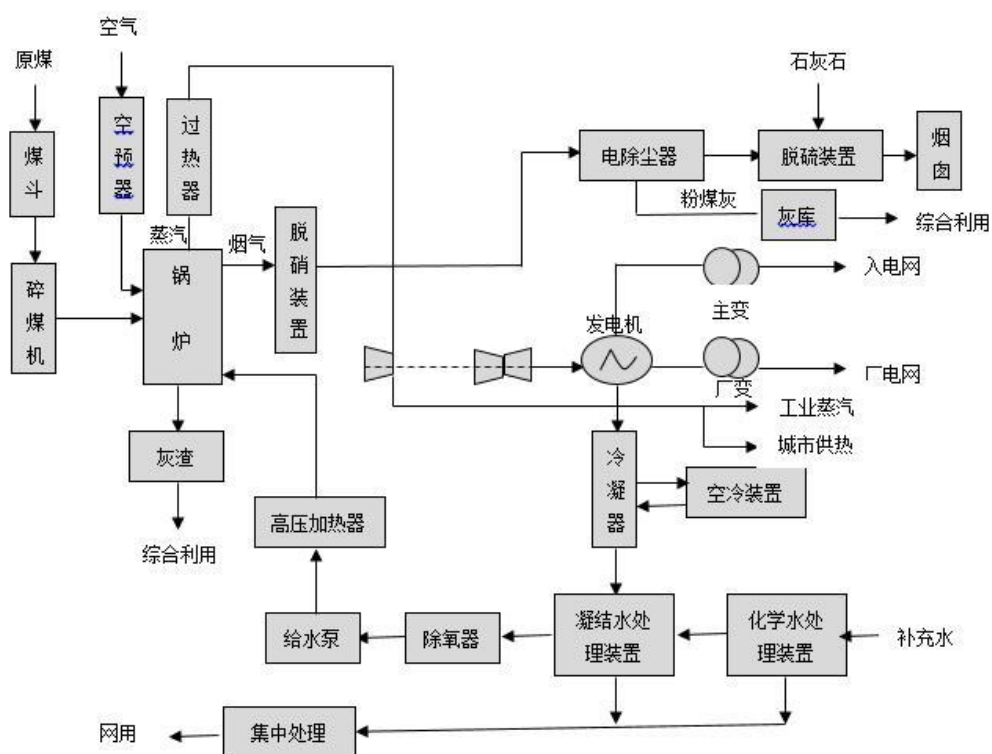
原煤
空气
煤斗
空预器
过热器
石灰石
电除尘器
脱硫装置
烟囱
粉煤灰
灰库
综合利用
蒸汽
烟气
碎煤机
锅炉
脱硝装置
入电网
主变
发电机
厂电网
厂变
工业蒸汽
城市供热
灰渣
冷凝器
空冷装置
综合利用
高压加热器
给水泵
除氧器
凝结水处理装置
化学水处理装置
补充水
网用
集中处理